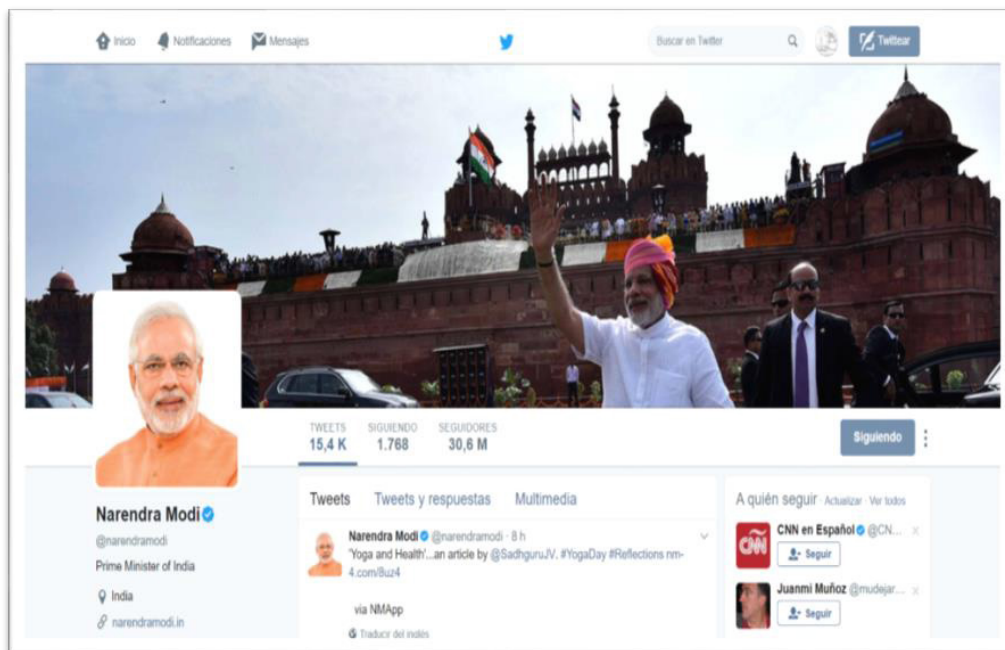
Inicio Notificaciones Mensajes

Buscar en Twitter

Twittear

TWEETS 15,4 K
SIGUIENDO 1.768
SEGUIDORES 30,6 M

Siguiendo

Narendra Modi
@narendramodi
Prime Minister of India
India
narendramodi.in

Tweets Tweets y respuestas Multimedia

Narendra Modi @narendramodi · 8 h
'Yoga and Health'...an article by @SadhguruJV. #YogaDay #Reflections nm-4.com/8uz4

via NMApp

Traducir del inglés

A quién seguir · Actualizar · Ver todos

CNN en Español @CN...
Seguir

Juanmi Muñoz @mudejar...
Seguir